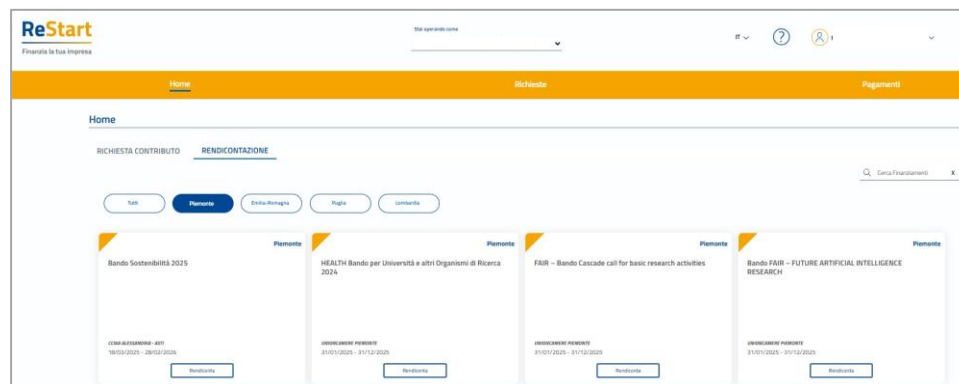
ReStart
Finanzia la tua impresa

Stai operando come

IT

Home
Richieste
Pagamenti

Home

RICHIESTA CONTRIBUTO
RENDICONTAZIONE

Cerca Finanziamenti
X

Tutti
Piemonte
Emilia-Romagna
Puglia
Lombardia

Piemonte
Bando Sostenibilità 2025
CCIAA ALESSANDRIA - ASTI
18/03/2025 - 28/02/2026
Rendiconta

Piemonte
HEALTH Bando per Università e altri Organismi di Ricerca 2024
UNIONCAMERE PIEMONTE
31/01/2025 - 31/12/2025
Rendiconta

Piemonte
FAIR – Bando Cascade call for basic research activities
UNIONCAMERE PIEMONTE
31/01/2025 - 31/12/2025
Rendiconta

Piemonte
Bando FAIR – FUTURE ARTIFICIAL INTELLIGENCE RESEARCH
UNIONCAMERE PIEMONTE
31/01/2025 - 31/12/2025
Rendiconta